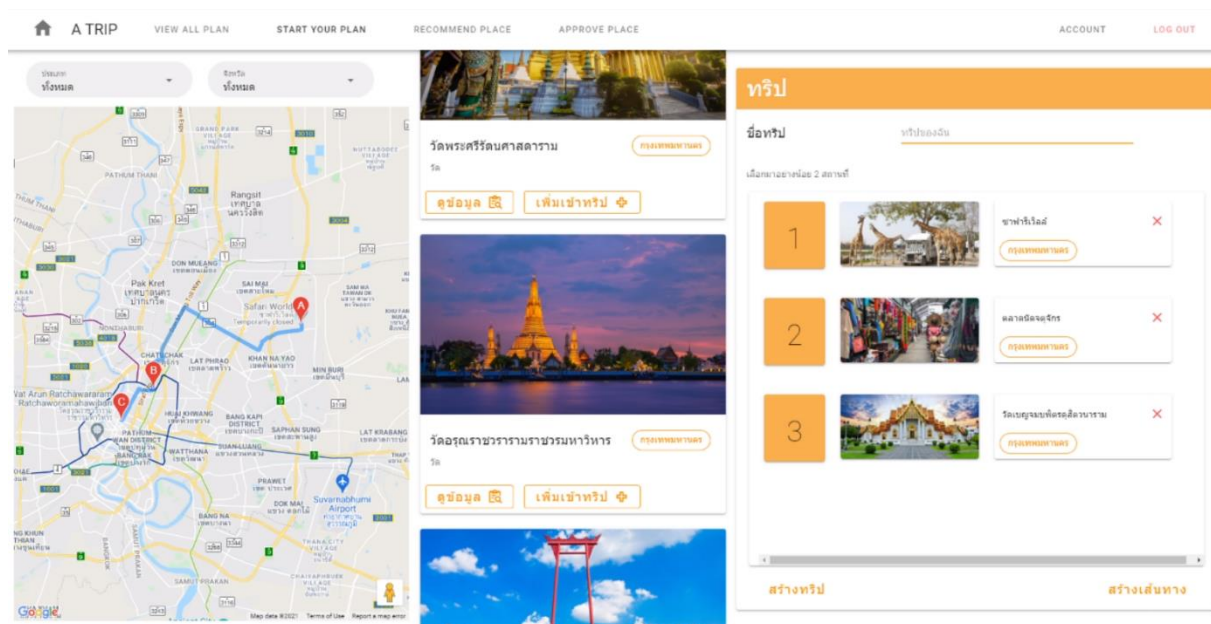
A TRIP VIEW ALL PLAN START YOUR PLAN RECOMMEND PLACE APPROVE PLACE ACCOUNT LOG OUT

ประเภท
ทั้งหมด

จังหวัด
ทั้งหมด

Rangsit
Pak Kret
DON MUEANG
SAI MAI
Safari World
NONTHABURI
CHATUCHAK
LAT PHRAO
KHAN NA YAO
MIN BURI
Wat Arun Ratchawararam Ratchaworamahaviharn
HUAI KHWANG
BANG KAPI
SAPHAN SUNG
LAT KRABANG
PATHUM WAN DISTRICT
WATTHANA
PRAWET
Suvarnabhumi Airport
BANG NA
SAMUT PRAKAN
Google
Map data ©2021 Terms of Use Report a map error

วัดพระศรีรัตนศาสดาราม
กรุงเทพมหานคร
วัด
ดูข้อมูล
เพิ่มเข้าทริป

วัดอรุณราชวรารามราชวรมหาวิหาร
กรุงเทพมหานคร
วัด
ดูข้อมูล
เพิ่มเข้าทริป

ทริป
ชื่อทริป
ทริปของฉัน
เลือกมาอย่างน้อย 2 สถานที่

1
ซาฟารีเวิลด์
กรุงเทพมหานคร

2
ตลาดนัดจตุจักร
กรุงเทพมหานคร

3
วัดเบญจมบพิตรดุสิตวนาราม
กรุงเทพมหานคร

สร้างทริป
สร้างเส้นทาง